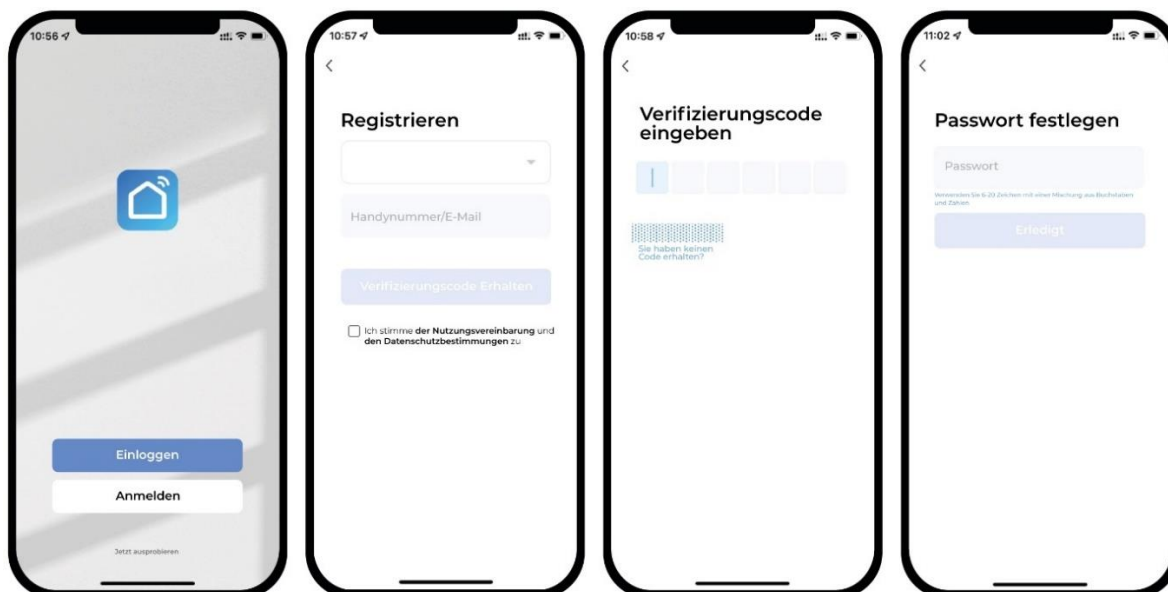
10:56

Einloggen

Anmelden

Jetzt ausprobieren

10:57

<

Registrieren

Handynummer/E-Mail

Verifizierungscode Erhalten

Ich stimme der Nutzungsvereinbarung und den Datenschutzbestimmungen zu

10:58

<

Verifizierungscode eingeben

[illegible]

Sie haben keinen Code erhalten?

11:02

<

Passwort festlegen

Passwort

Verwenden Sie 6-20 Zeichen mit einer Mischung aus Buchstaben und Zahlen

Erledigt